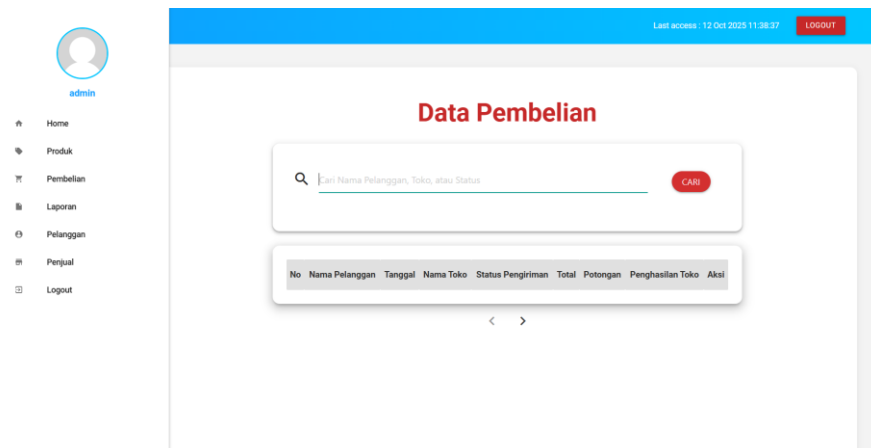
admin

Home
Produk
Pembelian
Laporan
Pelanggan
Penjual
Logout

Last access : 12 Oct 2025 11:38:37
LOGOUT

Data Pembelian

Cari Nama Pelanggan, Toko, atau Status
CARI

| No | Nama Pelanggan | Tanggal | Nama Toko | Status Pengiriman | Total | Potongan | Penghasilan Toko | Aksi |
|---|---|---|---|---|---|---|---|---|

< >